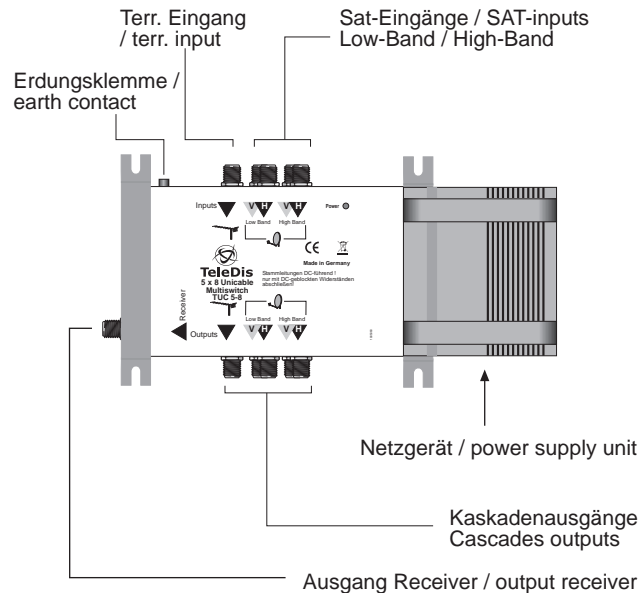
Terr. Eingang / terr. input

Sat-Eingänge / SAT-inputs Low-Band / High-Band

Erdungsklemme / earth contact

Inputs V H V H Low Band High Band

Power

TeleDis 5 x 8 Unicable Multiswitch TUC 5-8

CE

Made in Germany

Stammleitungen DC-führend ! nur mit DC-geblockten Widerständen abschließen!

Receiver

Outputs V H V H Low Band High Band

Netzgerät / power supply unit

Kaskadenausgänge Cascades outputs

Ausgang Receiver / output receiver